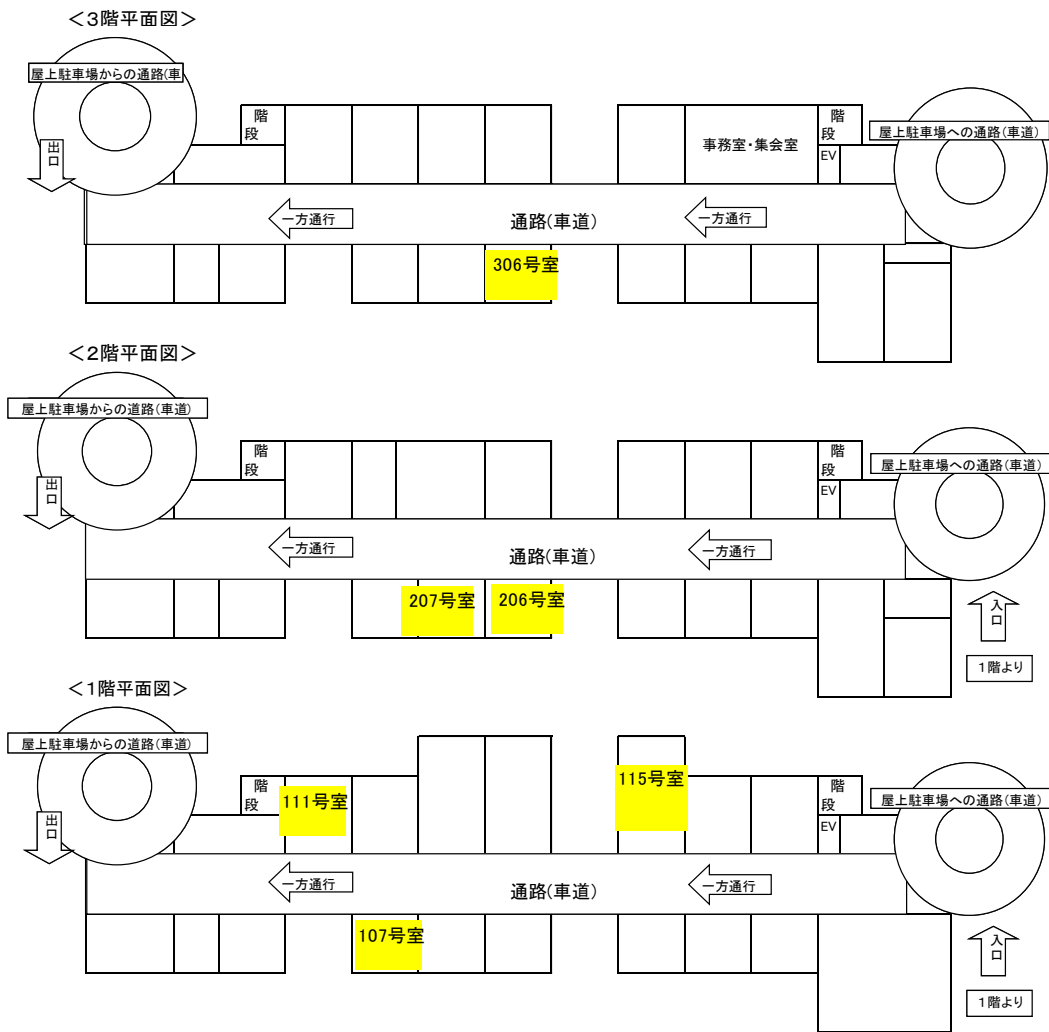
<3階平面図>

屋上駐車場からの通路(車

出口

階段

事務室・集会室

階段

EV

屋上駐車場への通路(車道)

一方通行

通路(車道)

一方通行

306号室

<2階平面図>

屋上駐車場からの道路(車道)

出口

階段

階段

EV

屋上駐車場への通路(車道)

一方通行

通路(車道)

一方通行

207号室

206号室

入口

1階より

<1階平面図>

屋上駐車場からの道路(車道)

出口

階段

111号室

115号室

階段

EV

屋上駐車場への通路(車道)

一方通行

通路(車道)

一方通行

107号室

入口

1階より